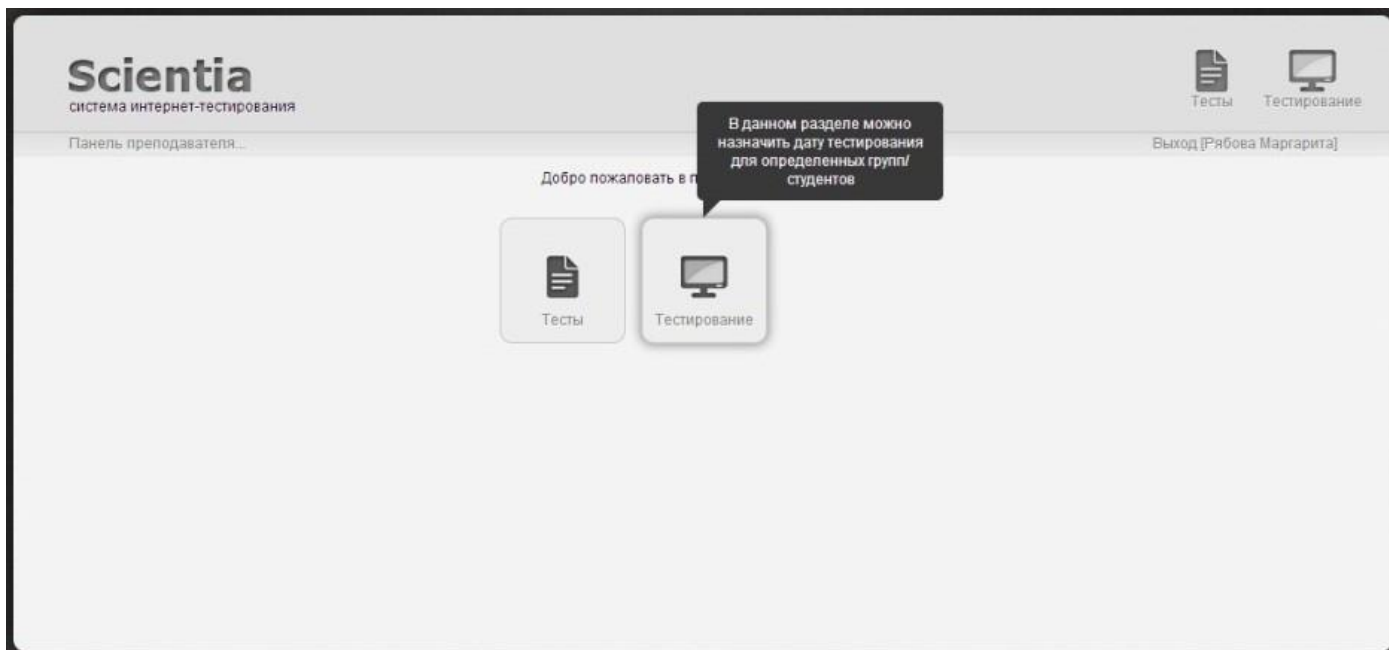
Scientia
система интернет-тестирования

Тесты Тестирование

Панель преподавателя...

Выход [Рябова Маргарита]

В данном разделе можно назначить дату тестирования для определенных групп/студентов

Добро пожаловать в п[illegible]

Тесты

Тестирование